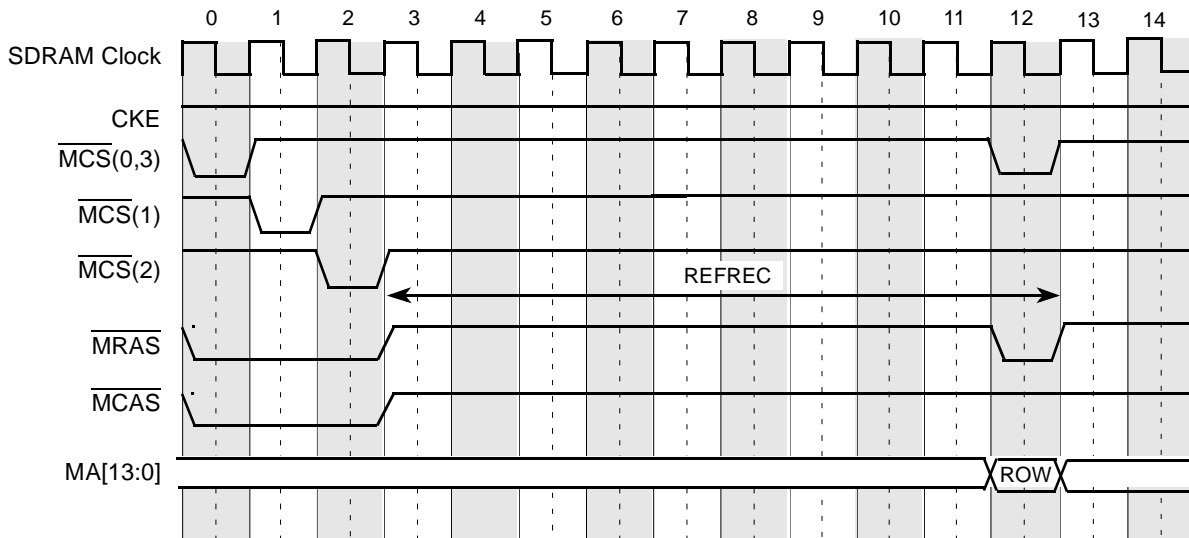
0 1 2 3 4 5 6 7 8 9 10 11 12 13 14

SDRAM Clock

CKE

$\overline{\text{MCS}}(0,3)$

$\overline{\text{MCS}}(1)$

$\overline{\text{MCS}}(2)$

REFREC

$\overline{\text{MRAS}}$

$\overline{\text{MCAS}}$

MA[13:0]

ROW